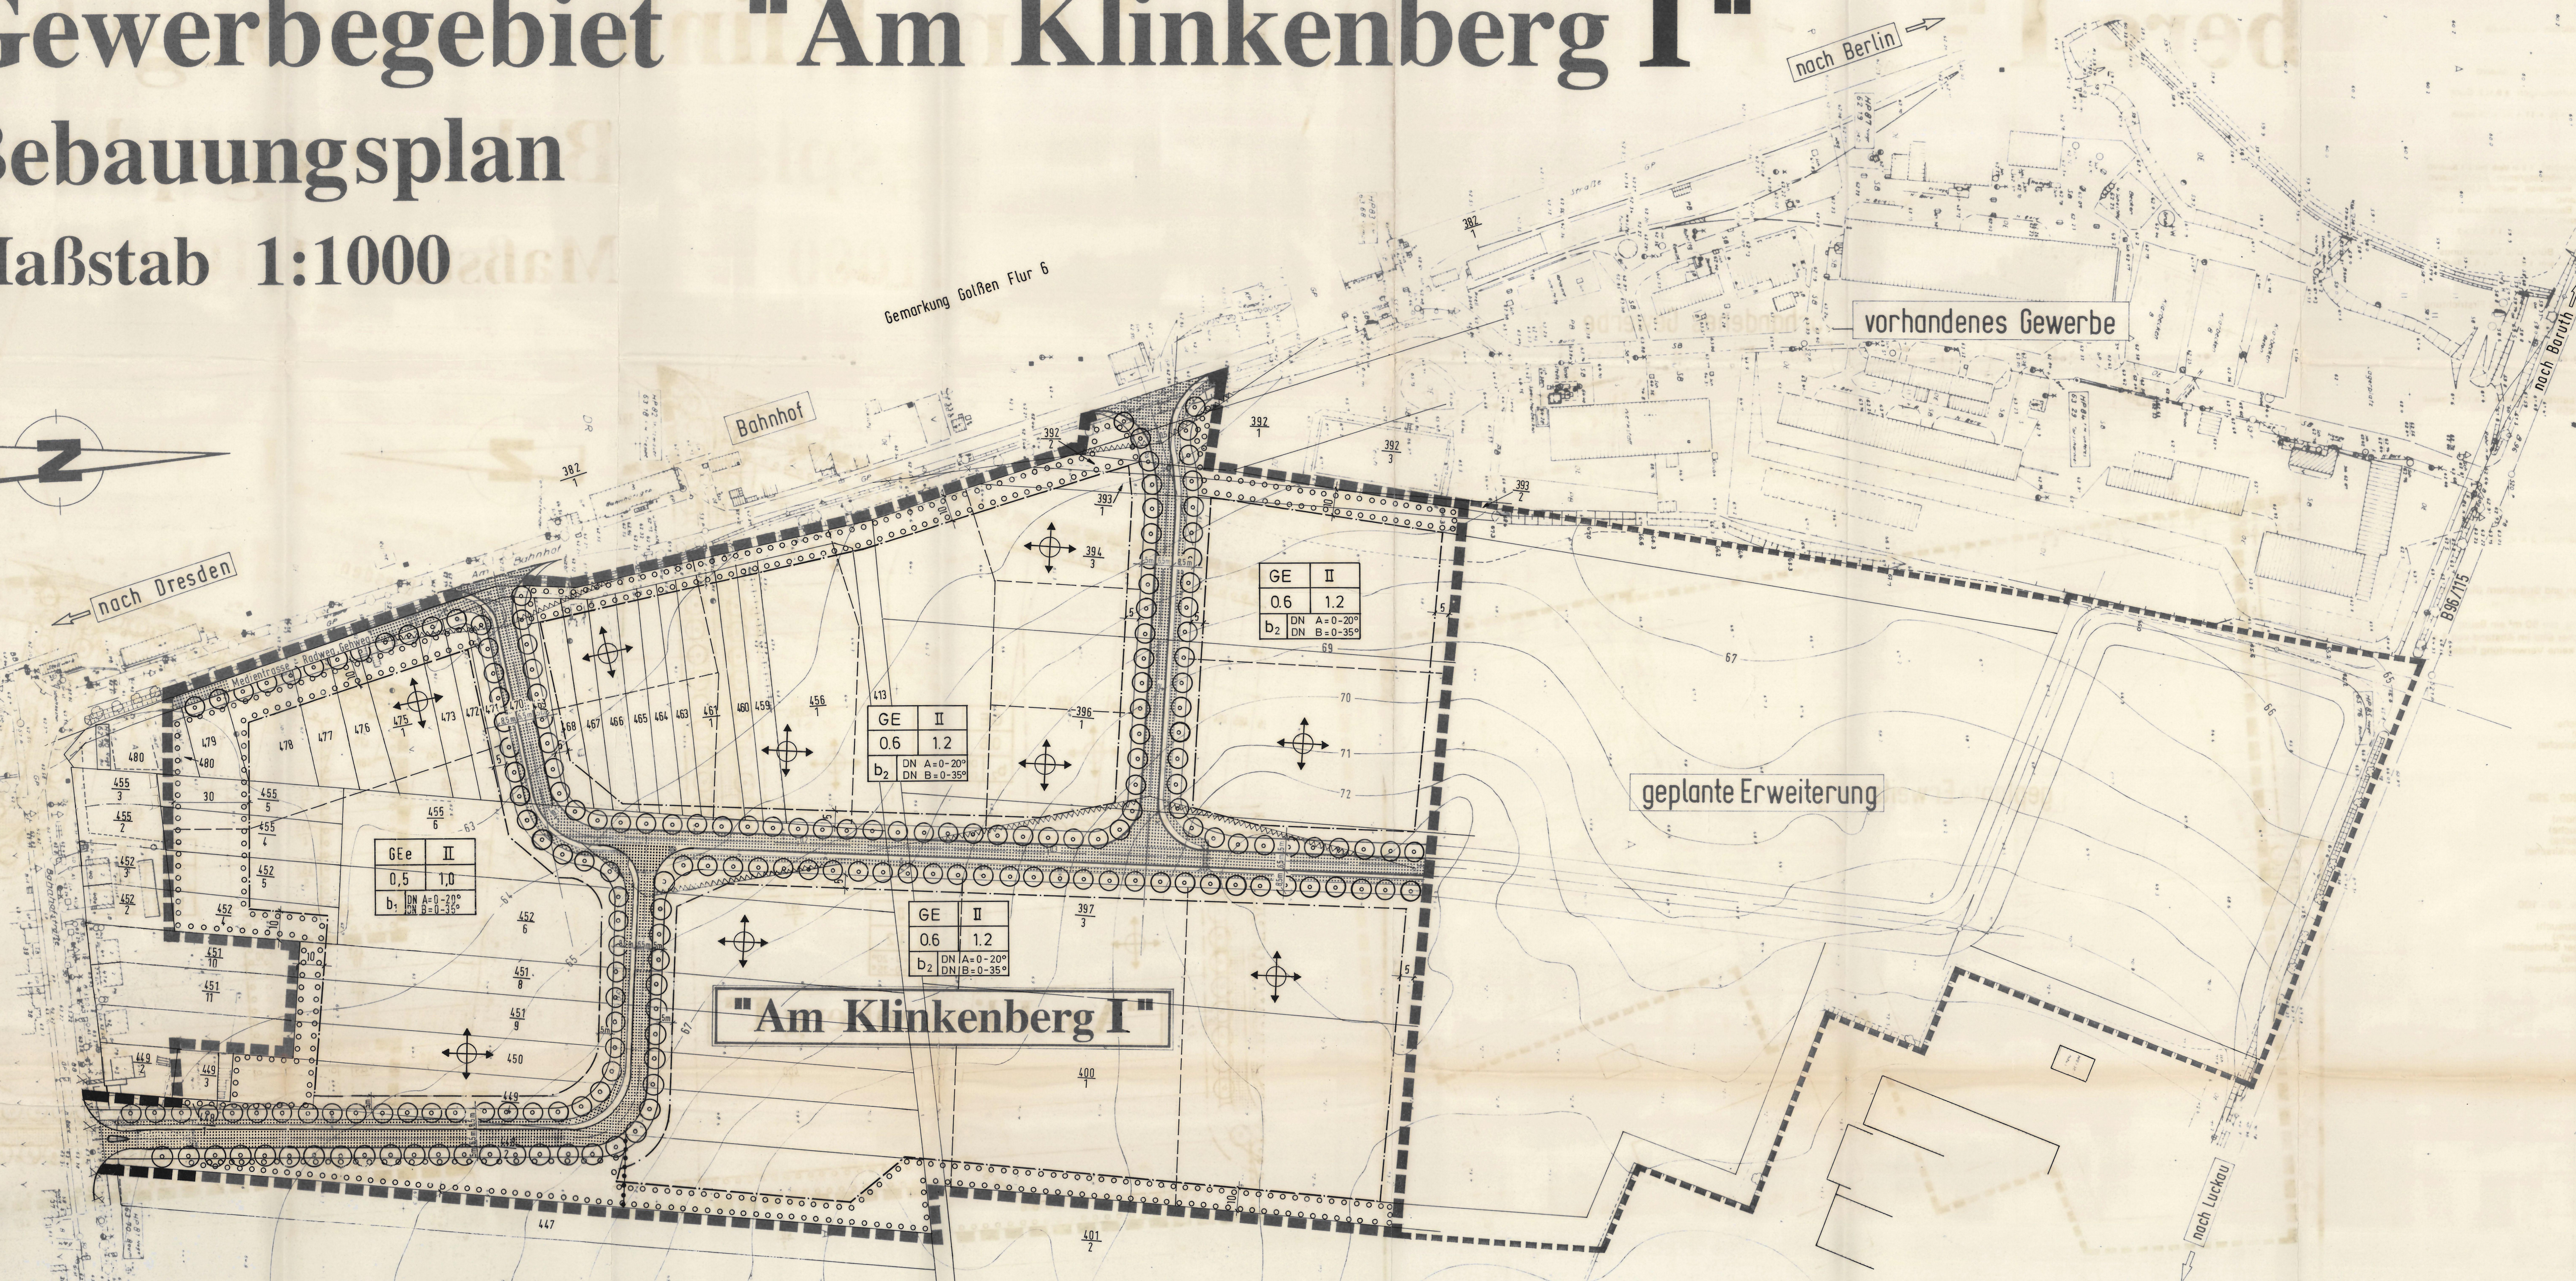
Gewerbegebiet "Am Klinkenberg I"
Bebauungsplan
Maßstab 1:1000

nach Berlin
Gemarkung Golßen Flur 6
vorhandenes Gewerbe
nach Baruth
Bahnhof
nach Dresden
B96/115

| GE | II |
|---|---|
| 0.6 | 1.2 |
| $b_2$ | DN A=0-20° DN B=0-35° |

| GE | II |
|---|---|
| 0.6 | 1.2 |
| $b_2$ | DN A=0-20° DN B=0-35° |

| GEe | II |
|---|---|
| 0,5 | 1,0 |
| $b_1$ | DN A=0-20° DN B=0-35° |

| GE | II |
|---|---|
| 0.6 | 1.2 |
| $b_2$ | DN A=0-20° DN B=0-35° |

geplante Erweiterung
"Am Klinkenberg I"
nach Luckau

382 392 393 394 396 397 400 401 413 447 449 450 451 452 455 456 459 460 463 464 465 466 467 468 472 473 475 476 477 478 479 480 67 69 70 71 72